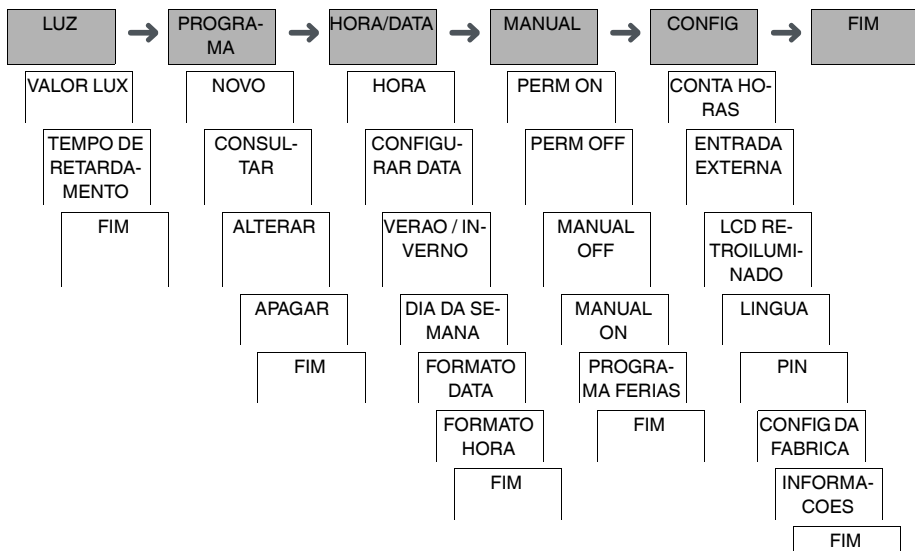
LUZ → PROGRAMA → HORA/DATA → MANUAL → CONFIG → FIM

VALOR LUX
TEMPO DE RETARDAMENTO
FIM

NOVO
CONSULTAR
ALTERAR
APAGAR
FIM

HORA
CONFIGURAR DATA
VERAO / INVERNO
DIA DA SEMANA
FORMATO DATA
FORMATO HORA
FIM

PERM ON
PERM OFF
MANUAL OFF
MANUAL ON
PROGRAMA FERIAS
FIM

CONTA HORAS
ENTRADA EXTERNA
LCD RETROILUMINADO
LINGUA
PIN
CONFIG DA FABRICA
INFORMACOES
FIM